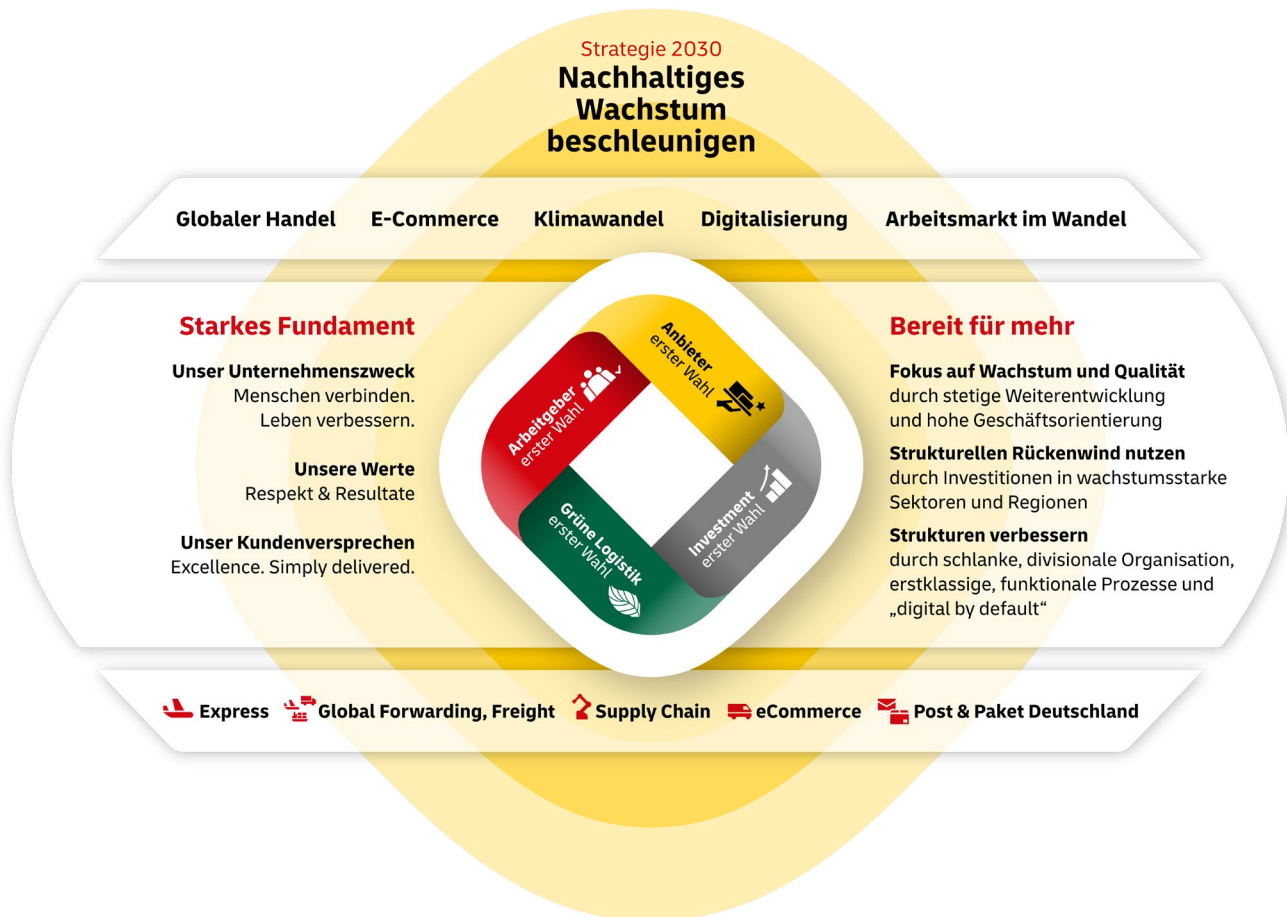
Strategie 2030
Nachhaltiges Wachstum beschleunigen

Globaler Handel E-Commerce Klimawandel Digitalisierung Arbeitsmarkt im Wandel

Starkes Fundament

Unser Unternehmenszweck
Menschen verbinden.
Leben verbessern.

Unsere Werte
Respekt & Resultate

Unser Kundenversprechen
Excellence. Simply delivered.

Anbieter erster Wahl
Arbeitgeber erster Wahl
Investment erster Wahl
Grüne Logistik erster Wahl

Bereit für mehr

Fokus auf Wachstum und Qualität
durch stetige Weiterentwicklung und hohe Geschäftsorientierung

Strukturellen Rückenwind nutzen
durch Investitionen in wachstumsstarke Sektoren und Regionen

Strukturen verbessern
durch schlanke, divisionale Organisation, erstklassige, funktionale Prozesse und „digital by default“

Express Global Forwarding, Freight Supply Chain eCommerce Post & Paket Deutschland